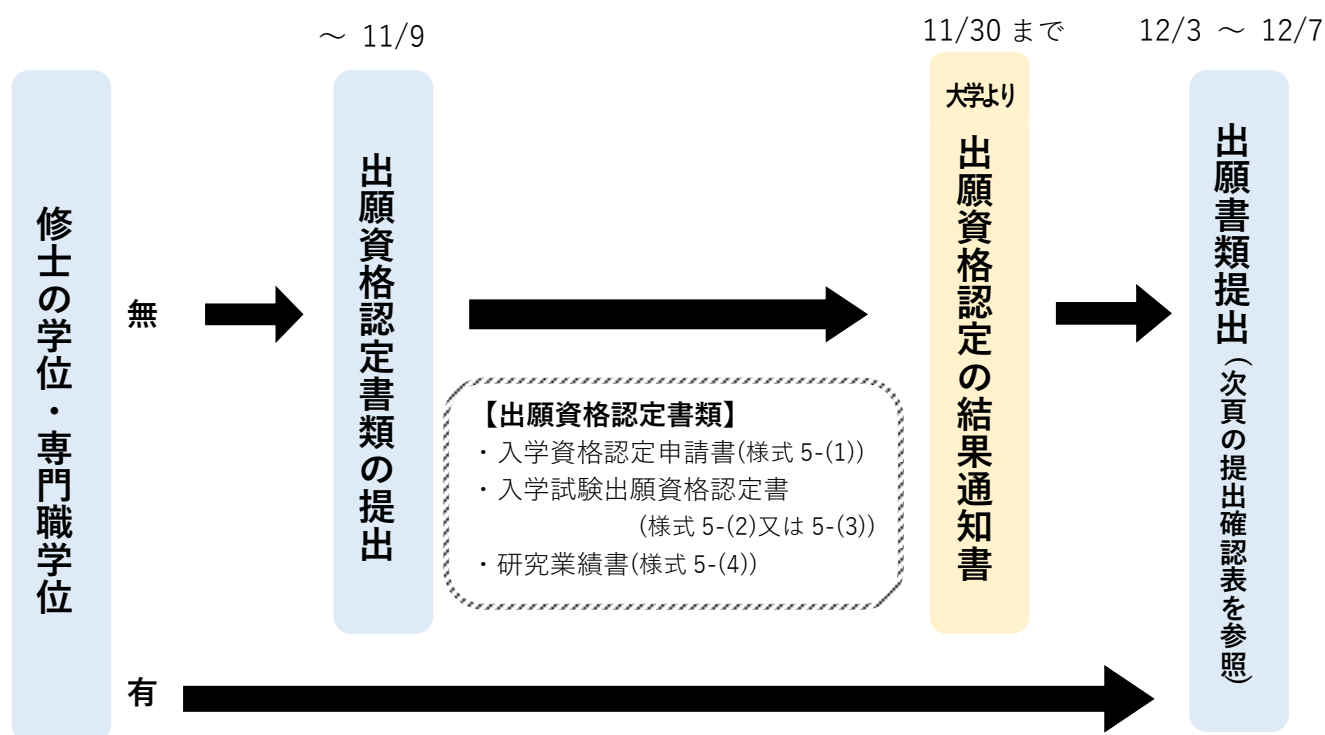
～ 11/9

11/30 まで

12/3 ～ 12/7

修士の学位・専門職学位

無

出願資格認定書類の提出

【出願資格認定書類】
・入学資格認定申請書(様式 5-(1))
・入学試験出願資格認定書 (様式 5-(2)又は 5-(3))
・研究業績書(様式 5-(4))

大学より
出願資格認定の結果通知書

出願書類提出（次頁の提出確認表を参照）

有